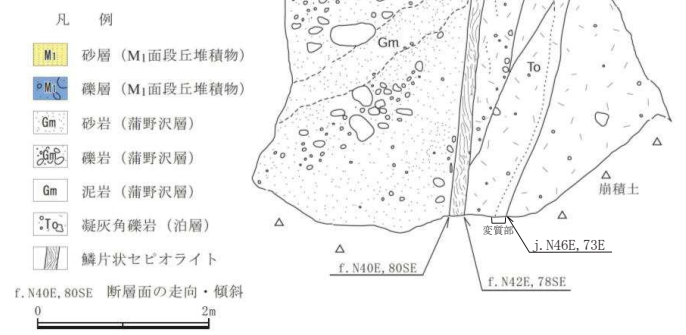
凡　例

$M_1$ 砂層（$M_1$面段丘堆積物）

$M_1$ 礫層（$M_1$面段丘堆積物）

Gm 砂岩（蒲野沢層）

Gm 礫岩（蒲野沢層）

Gm 泥岩（蒲野沢層）

To 凝灰角礫岩（泊層）

鱗片状セピオライト

f. N40E, 80SE　断層面の走向・傾斜

0　2m

Gm

To

崩積土

変質部

j. N46E, 73E

f. N40E, 80SE

f. N42E, 78SE